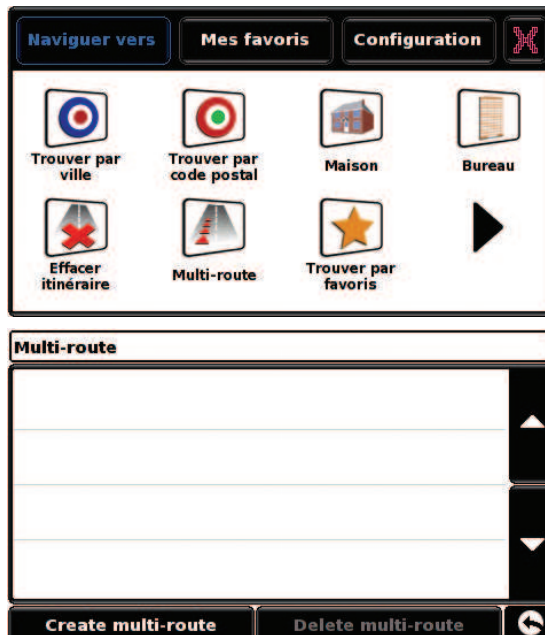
Naviguer vers
Mes favoris
Configuration

Trouver par ville
Trouver par code postal
Maison
Bureau

Effacer itinéraire
Multi-route
Trouver par favoris

Multi-route

Create multi-route
Delete multi-route